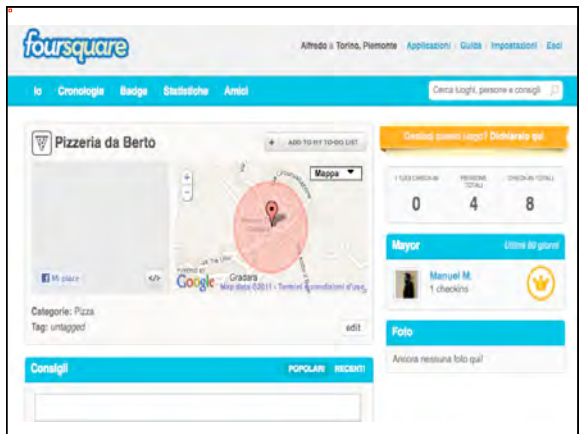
foursquare

Alfredo a Torino, Piemonte | Applicazioni | Guida | Impostazioni | Esci

Io Cronologia Badge Statistiche Amici

Cerca luoghi, persone e consigli

Pizzeria da Berto

+ ADD TO MY TO-DO LIST

Mappa

Mi piace

Gradara

Google Map data ©2011 - Termini e condizioni d'uso

Categorie: Pizza
Tag: untagged

edit

Consigli

POPOLARI RECENTI

Gestisci questo luogo? Dichiaralo qui.

| I TUOI CHECK-IN | PERSONE TOTALI | CHECK-IN TOTALI |
|---|---|---|
| 0 | 4 | 8 |

Mayor

Ultimi 60 giorni

Manuel M.
1 checkins

Foto

Ancora nessuna foto qui!